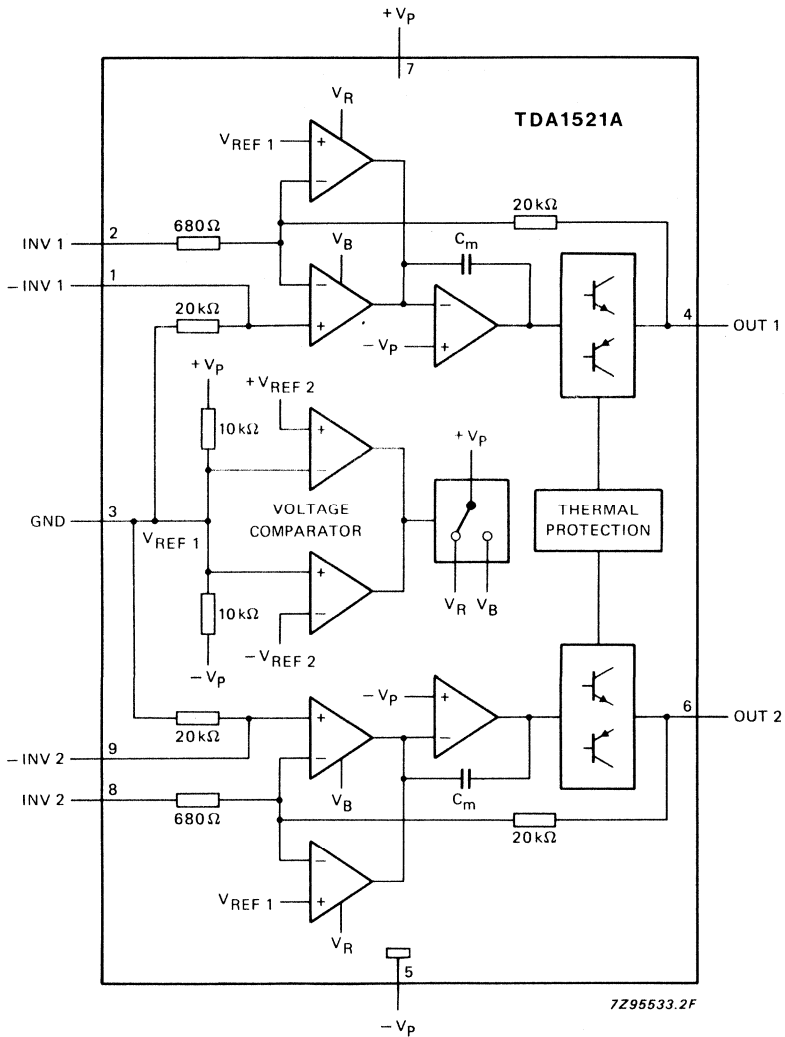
$+V_P$
7
$V_R$
TDA1521A
$V_{REF\ 1}$
+
−
20 kΩ
INV 1
2
680 Ω
$V_B$
$C_m$
− INV 1
1
−
−
4
OUT 1
20 kΩ
+
+
$-V_P$
$+V_P$
$+V_{REF\ 2}$
10 kΩ
+
$+V_P$
−
GND
3
VOLTAGE COMPARATOR
THERMAL PROTECTION
$V_{REF\ 1}$
+
10 kΩ
−
$V_R$
$V_B$
$-V_{REF\ 2}$
$-V_P$
$-V_P$
+
+
6
OUT 2
20 kΩ
−
−
− INV 2
9
$V_B$
$C_m$
INV 2
8
680 Ω
20 kΩ
−
$V_{REF\ 1}$
+
$V_R$
5
$-V_P$
7Z95533.2F